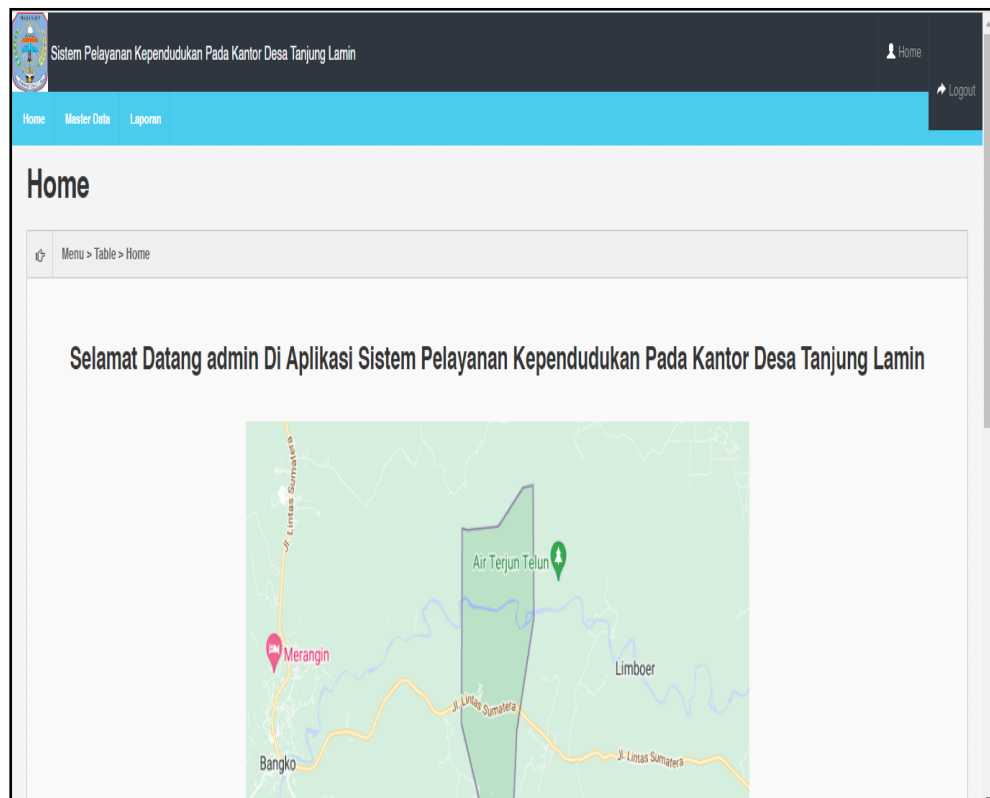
Sistem Pelayanan Kependudukan Pada Kantor Desa Tanjung Lamin

Home

Logout

Home Mester Data Laporan

Home

Menu > Table > Home

Selamat Datang admin Di Aplikasi Sistem Pelayanan Kependudukan Pada Kantor Desa Tanjung Lamin

Jl. Lintas Sumatera

Air Terjun Telun

Merangin

Limboer

Jl. Lintas Sumatera

Jl. Lintas Sumatera

Bangko